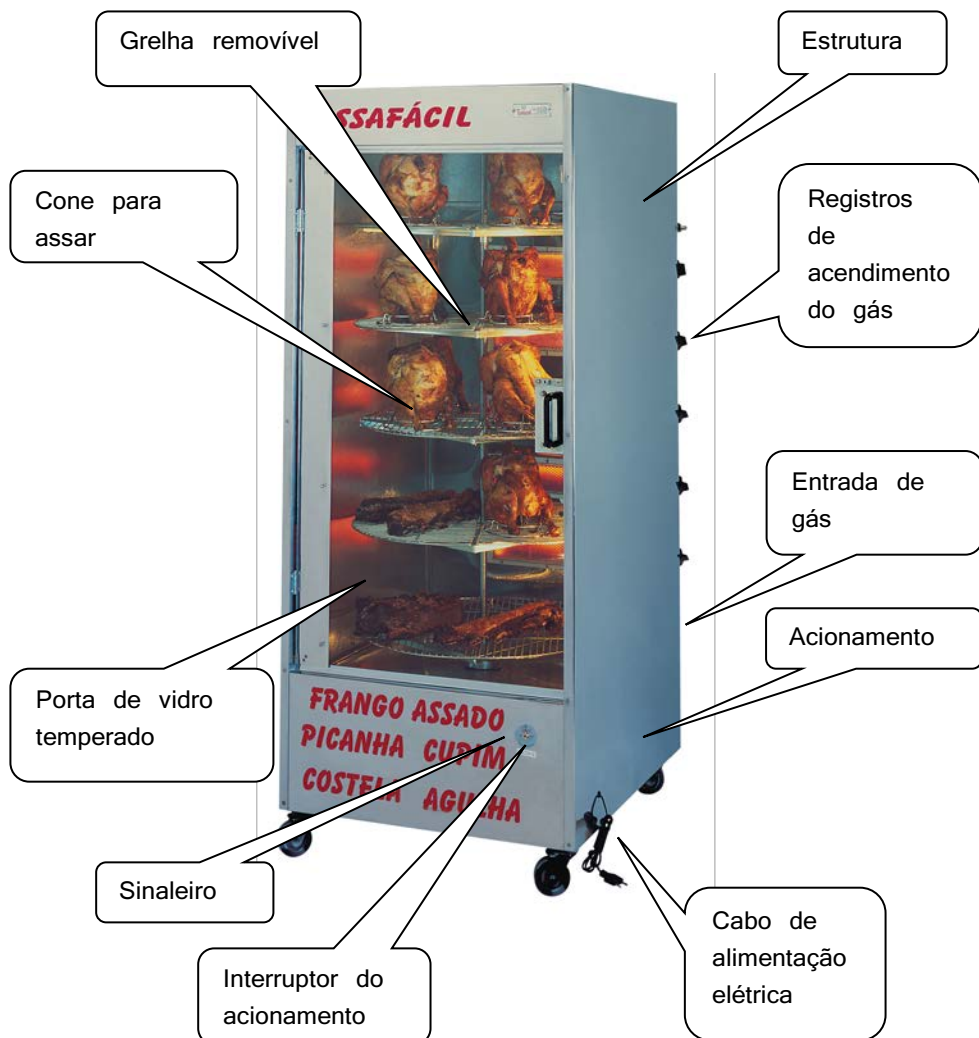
Grelha removível

Estrutura

SSAFÁCIL

Cone para assar

Registros de acendimento do gás

Entrada de gás

Acionamento

Porta de vidro temperado

FRANGO ASSADO
PICANHA CUPIM
COSTELA AGULHA

Sinaleiro

Interruptor do acionamento

Cabo de alimentação elétrica